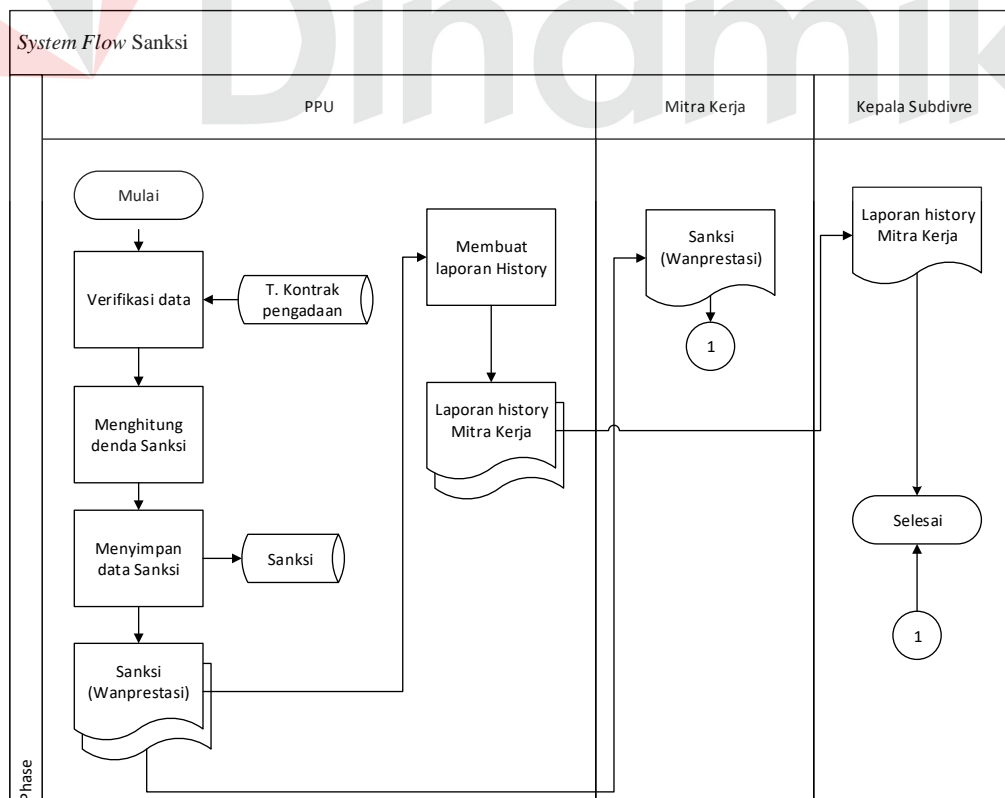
*System Flow* Sanksi

PPU

Mitra Kerja

Kepala Subdivre

Mulai

Verifikasi data

T. Kontrak pengadaan

Menghitung denda Sanksi

Menyimpan data Sanksi

Sanksi

Sanksi (Wanprestasi)

Membuat laporan History

Laporan history Mitra Kerja

Sanksi (Wanprestasi)

1

Laporan history Mitra Kerja

Selesai

1

Phase